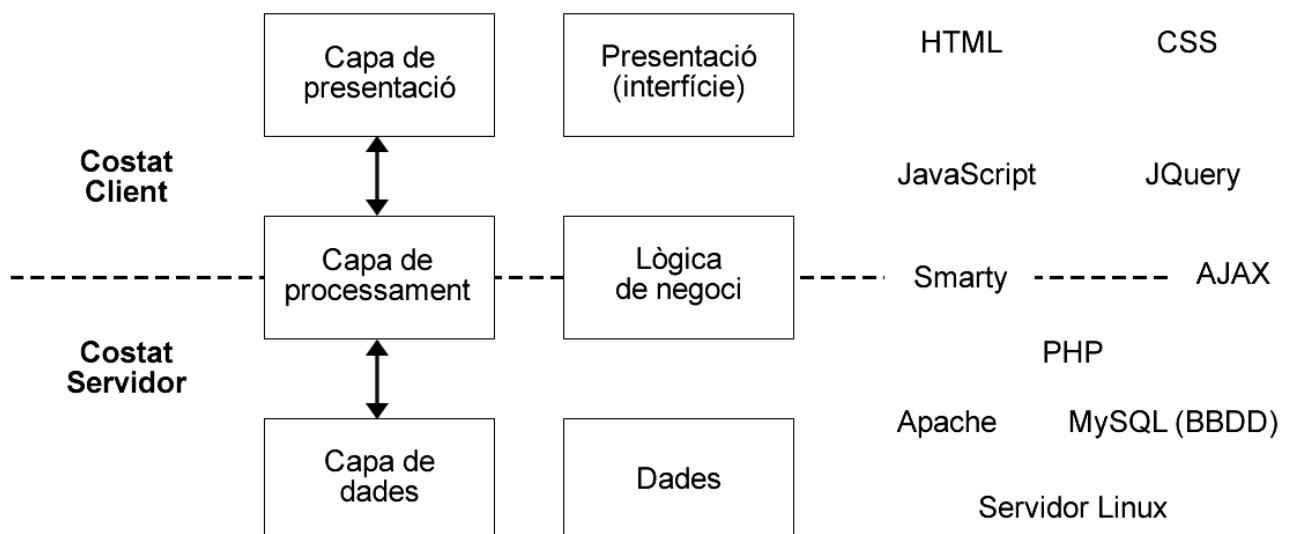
Capa de presentació

Presentació (interfície)

HTML

CSS

Costat Client

JavaScript

JQuery

Capa de processament

Lògica de negoci

Smarty

AJAX

Costat Servidor

PHP

Apache

MySQL (BBDD)

Capa de dades

Dades

Servidor Linux